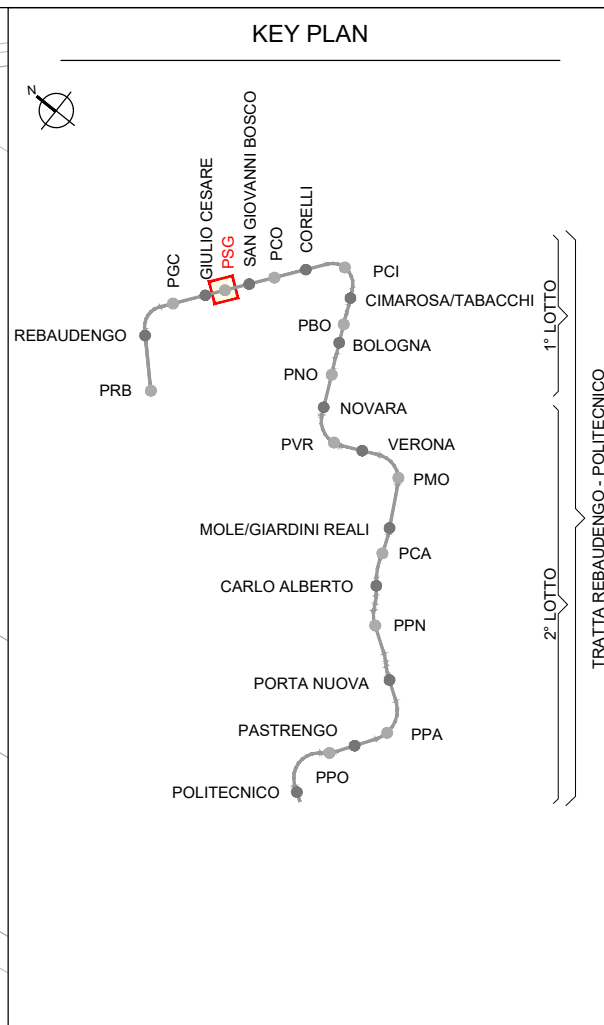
KEY PLAN

N

PGC

GIULIO CESARE

PSG

SAN GIOVANNI BOSCO

PCO

CORELLI

PCI

CIMAROSA/TABACCHI

REBAUDENGO

PRB

PBO

BOLOGNA

PNO

NOVARA

PVR

VERONA

PMO

MOLE/GIARDINI REALI

PCA

CARLO ALBERTO

PPN

PORTA NUOVA

PASTRENGO

PPA

PPO

POLITECNICO

1° LOTTO

2° LOTTO

TRATTA REBAUDENGO - POLITECNICO